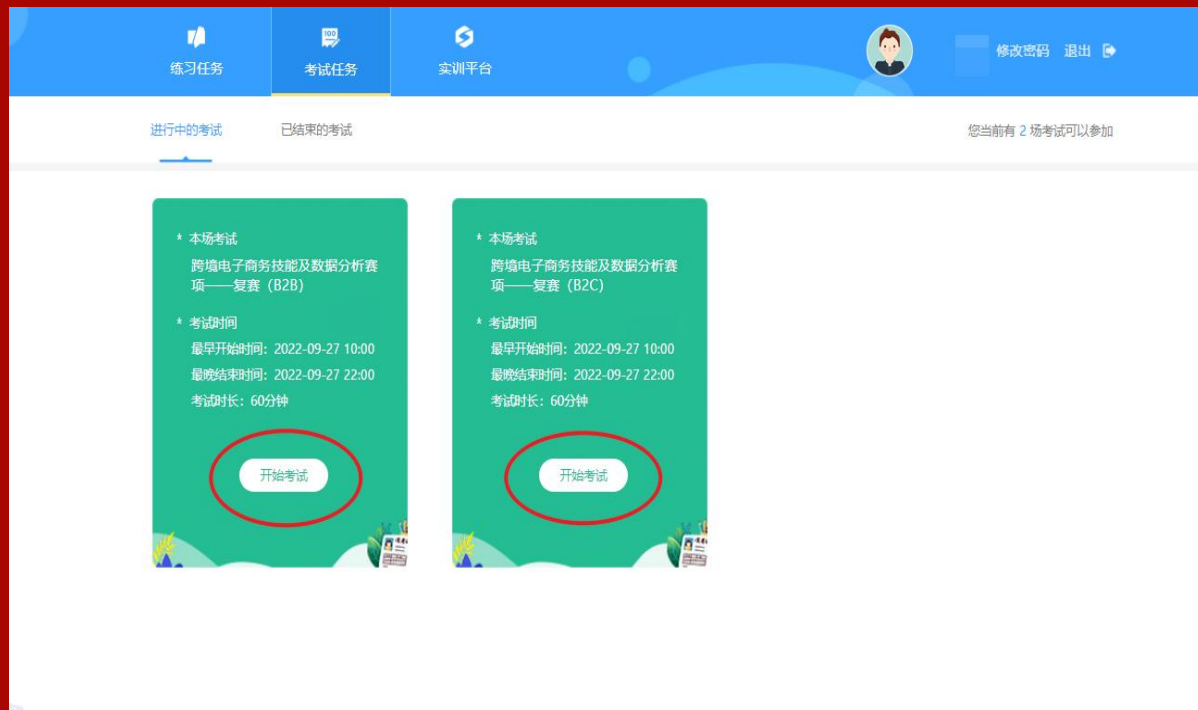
练习任务
100
考试任务
实训平台
修改密码 退出

进行中的考试 已结束的考试
您当前有 2 场考试可以参加

* 本场考试
跨境电子商务技能及数据分析赛项——复赛（B2B）
* 考试时间
最早开始时间：2022-09-27 10:00
最晚结束时间：2022-09-27 22:00
考试时长：60分钟
开始考试

* 本场考试
跨境电子商务技能及数据分析赛项——复赛（B2C）
* 考试时间
最早开始时间：2022-09-27 10:00
最晚结束时间：2022-09-27 22:00
考试时长：60分钟
开始考试